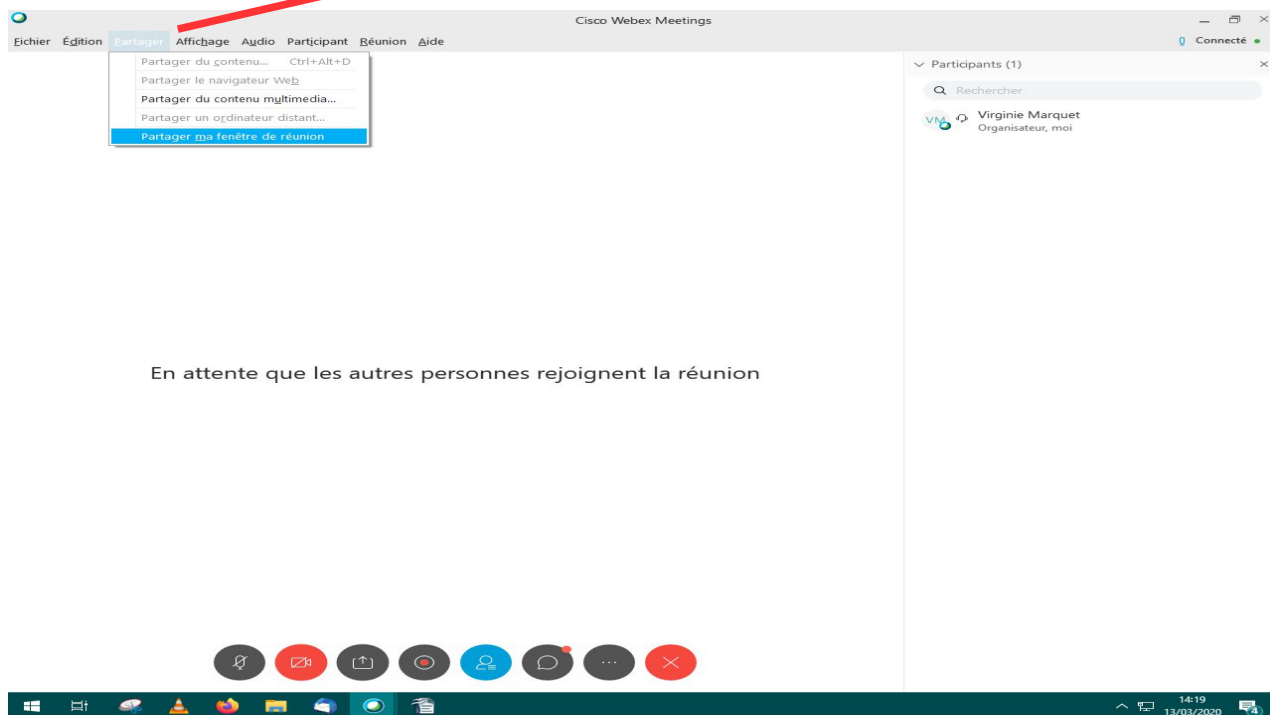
Cisco Webex Meetings

Fichier Édition Partager Affichage Audio Participant Réunion Aide

Connecté

Partager du contenu... Ctrl+Alt+D
Partager le navigateur Web
Partager du contenu multimedia...
Partager un ordinateur distant...
Partager ma fenêtre de réunion

Participants (1)

Rechercher

VM Virginie Marquet
Organisateur, moi

En attente que les autres personnes rejoignent la réunion

14:19
13/03/2020